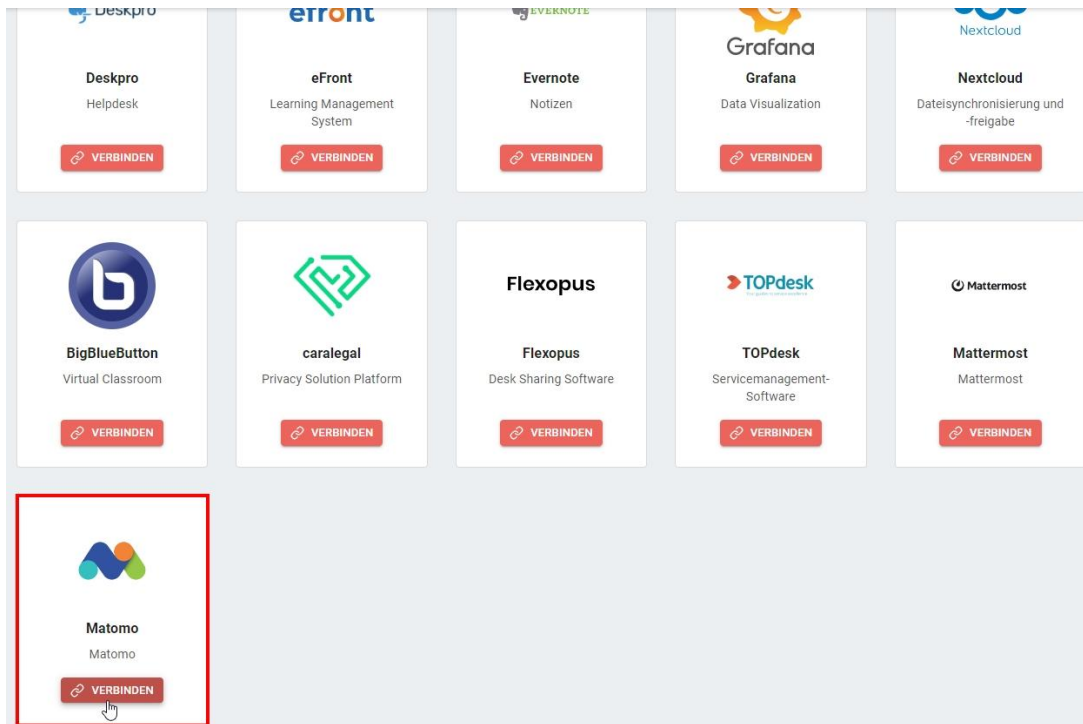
Deskpro

Deskpro
Helpdesk
VERBINDEN

efront

eFront
Learning Management System
VERBINDEN

EVERNOTE

Evernote
Notizen
VERBINDEN

Grafana

Grafana
Data Visualization
VERBINDEN

Nextcloud

Nextcloud
Dateisynchronisierung und -freigabe
VERBINDEN

BigBlueButton
Virtual Classroom
VERBINDEN

caralegal
Privacy Solution Platform
VERBINDEN

Flexopus

Flexopus
Desk Sharing Software
VERBINDEN

TOPdesk

TOPdesk
Servicemanagement-Software
VERBINDEN

Mattermost

Mattermost
Mattermost
VERBINDEN

Matomo
Matomo
VERBINDEN